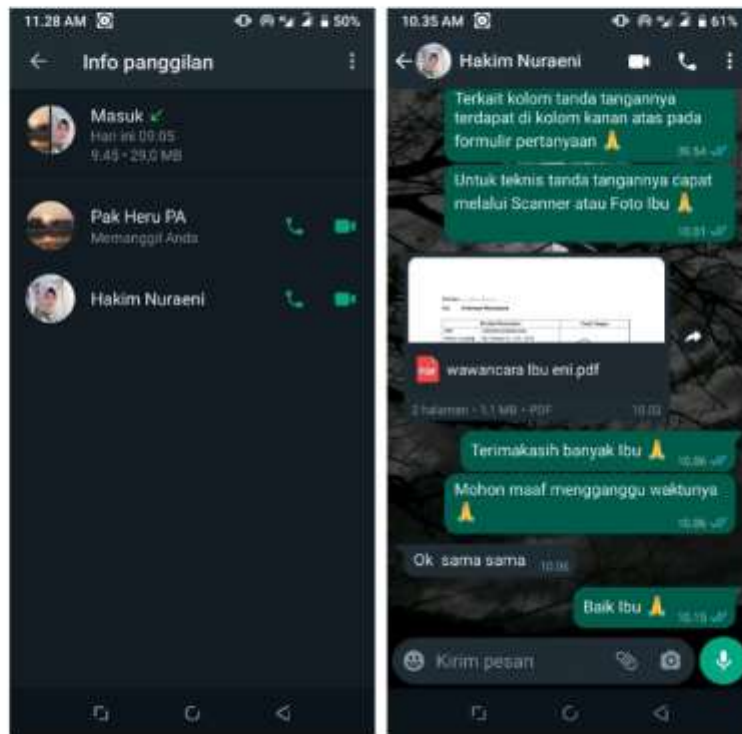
11.28 AM

50%

Info panggilan

Masuk

Hari ini 09.05

9.45 • 29,0 MB

Pak Heru PA

Memanggil Anda

Hakim Nuraeni

10.35 AM

61%

Hakim Nuraeni

Terkait kolom tanda tangannya terdapat di kolom kanan atas pada formulir pertanyaan 🙏

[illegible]

Untuk teknis tanda tangannya dapat melalui Scanner atau Foto Ibu 🙏

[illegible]

wawancara Ibu eni.pdf

2 halaman • 1,1 MB • PDF

10.02

Terimakasih banyak Ibu 🙏

10.06

Mohon maaf mengganggu waktunya 🙏

10.06

Ok sama sama

10.06

Baik Ibu 🙏

10.15

Kirim pesan